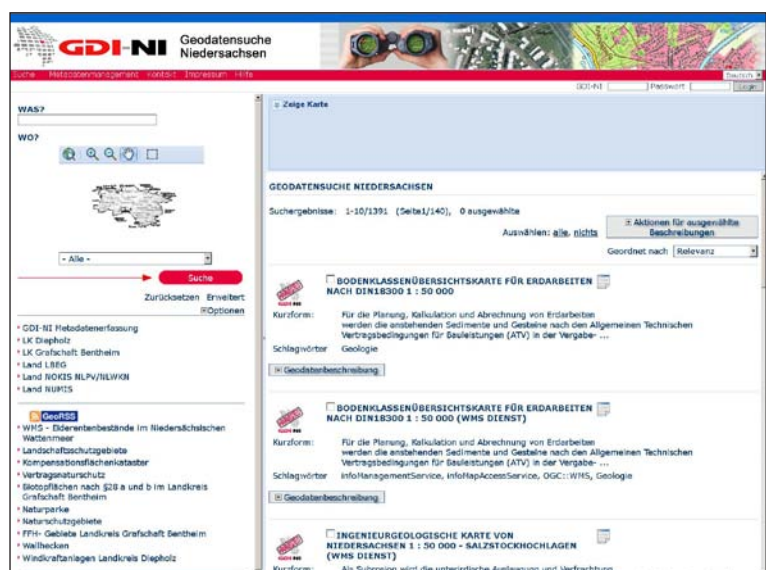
GDI-NI Geodatensuche Niedersachsen

Suche Metadatenmanagement Kontakt Impressum Hilfe

Deutsch

GDI-NI Passwort Login

WAS?

WO?

- Alle -

Suche

Zurücksetzen Erweitert

Optionen

- GDI-NI Metadatenerfassung
- LK Diepholz
- LK Grafschaft Bentheim
- Land LBEG
- Land NOKIS NLPV/NLWKN
- Land NUMIS

GeoRSS
- WMS - Bodendenkmale im Niedersächsischen Wattenmeer
- Landschaftsschutzgebiete
- Kompensationsflächenkataster
- Vertragsnaturschutz
- Biotopflächen nach §28 a und b im Landkreis Grafschaft Bentheim
- Naturparke
- Naturschutzgebiete
- FFH- Gebiete Landkreis Grafschaft Bentheim
- Wallhecken
- Windkraftanlagen Landkreis Diepholz

Zeige Karte

GEODATENSUCHE NIEDERSACHSEN

Suchergebnisse: 1-10/1391 (Seite1/140), 0 ausgewählte

Aktionen für ausgewählte Beschreibungen

Auswählen: alle, nichts

Geordnet nach Relevanz

BODENKLASSENÜBERSICHTSKARTE FÜR ERDARBEITEN NACH DIN18300 1 : 50 000

Kurzform: Für die Planung, Kalkulation und Abrechnung von Erdarbeiten werden die anstehenden Sedimente und Gesteine nach den Allgemeinen Technischen Vertragsbedingungen für Bauleistungen (ATV) in der Vergabe- ...

Schlagwörter Geologie

Geodatenbeschreibung

BODENKLASSENÜBERSICHTSKARTE FÜR ERDARBEITEN NACH DIN18300 1 : 50 000 (WMS DIENST)

Kurzform: Für die Planung, Kalkulation und Abrechnung von Erdarbeiten werden die anstehenden Sedimente und Gesteine nach den Allgemeinen Technischen Vertragsbedingungen für Bauleistungen (ATV) in der Vergabe- ...

Schlagwörter infoManagementService, infoMapAccessService, OGC::WMS, Geologie

Geodatenbeschreibung

INGENIEURGEOLOGISCHE KARTE VON NIEDERSACHSEN 1 : 50 000 - SALZSTOCKHOCHLAGEN (WMS DIENST)

Kurzform: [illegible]